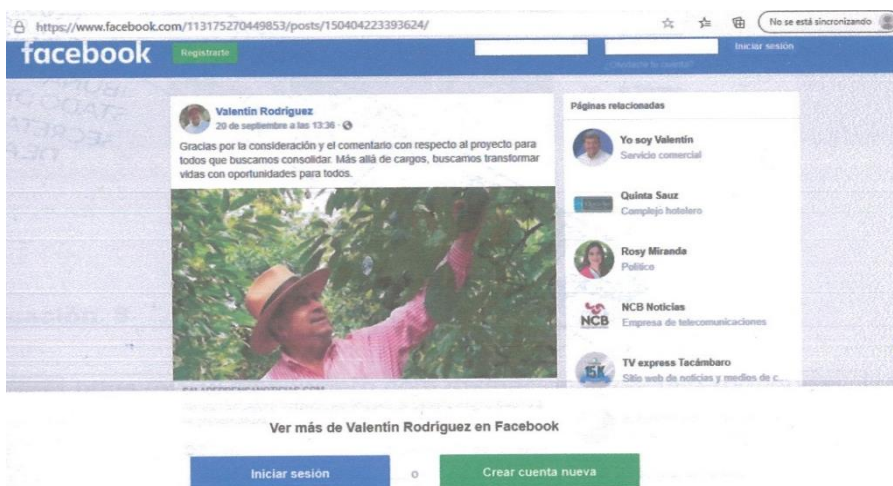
https://www.facebook.com/113175270449853/posts/150404223393624/

No se está sincronizando

facebook

Registrarte

Iniciar sesión

¿Olvidaste tu cuenta?

Valentin Rodriguez
20 de septiembre a las 13:36 ·

Gracias por la consideración y el comentario con respecto al proyecto para todos que buscamos consolidar. Más allá de cargos, buscamos transformar vidas con oportunidades para todos.

Páginas relacionadas

Yo soy Valentín
Servicio comercial

Quinta Sauz
Complejo hotelero

Rosy Miranda
Político

NCB Noticias
Empresa de telecomunicaciones

TV express Tacámbaro
Sitio web de noticias y medios de c...

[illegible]

Ver más de Valentin Rodriguez en Facebook

Iniciar sesión

o

Crear cuenta nueva